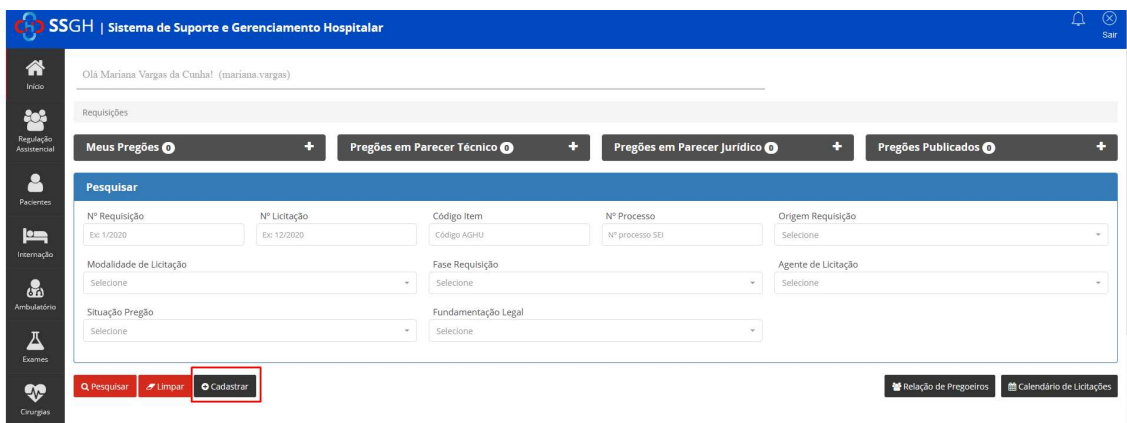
SSGH | Sistema de Suporte e Gerenciamento Hospitalar

Sair

Início

Regulação Assistencial

Pacientes

Internação

Ambulatório

Exames

Cirurgias

Olá Mariana Vargas da Cunha! (mariana.vargas)

Requisições

Meus Pregões 0 +

Pregões em Parecer Técnico 0 +

Pregões em Parecer Jurídico 0 +

Pregões Publicados 0 +

Pesquisar

Nº Requisição
Ex: 1/2020

Nº Licitação
Ex: 12/2020

Código Item
Código AGHU

Nº Processo
Nº processo SEI

Origem Requisição
Selecione

Modalidade de Licitação
Selecione

Fase Requisição
Selecione

Agente de Licitação
Selecione

Situação Pregão
Selecione

Fundamentação Legal
Selecione

Pesquisar

Limpar

Cadastrar

Relação de Pregoeiros

Calendário de Licitações